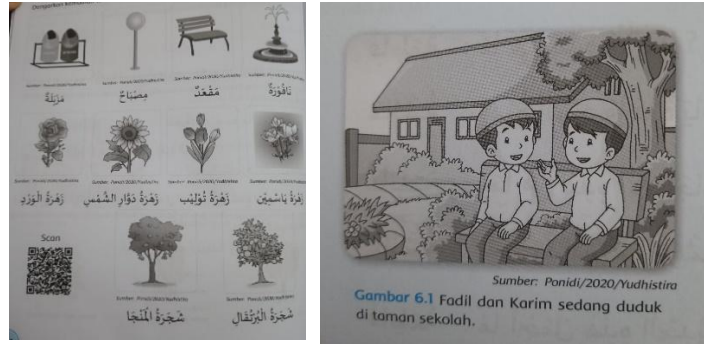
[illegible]

Sumber: Ponidi/2020/Yudhistira
مَزْلَقَة

Sumber: Ponidi/2020/Yudhistira
مِصْبَاحٌ

Sumber: Ponidi/2020/Yudhistira
مَقْعَدٌ

Sumber: Ponidi/2020/Yudhistira
نَافُورَةٌ

Sumber: Ponidi/2020/Yudhistira
زَهْرَةُ الْوَرْدِ

Sumber: Ponidi/2020/Yudhistira
زَهْرَةُ دَوَّارِ الشَّمْسِ

Sumber: Ponidi/2020/Yudhistira
زَهْرَةُ تُوْلِيْب

Sumber: Ponidi/2020/Yudhistira
زَهْرَةُ يَاسَمِيْن

Scan

Sumber: Ponidi/2020/Yudhistira
شَجَرَةُ الْمَنْجَا

Sumber: Ponidi/2020/Yudhistira
شَجَرَةُ الْبُرْتُقَالِ

Sumber: Ponidi/2020/Yudhistira

Gambar 6.1 Fadil dan Karim sedang duduk di taman sekolah.